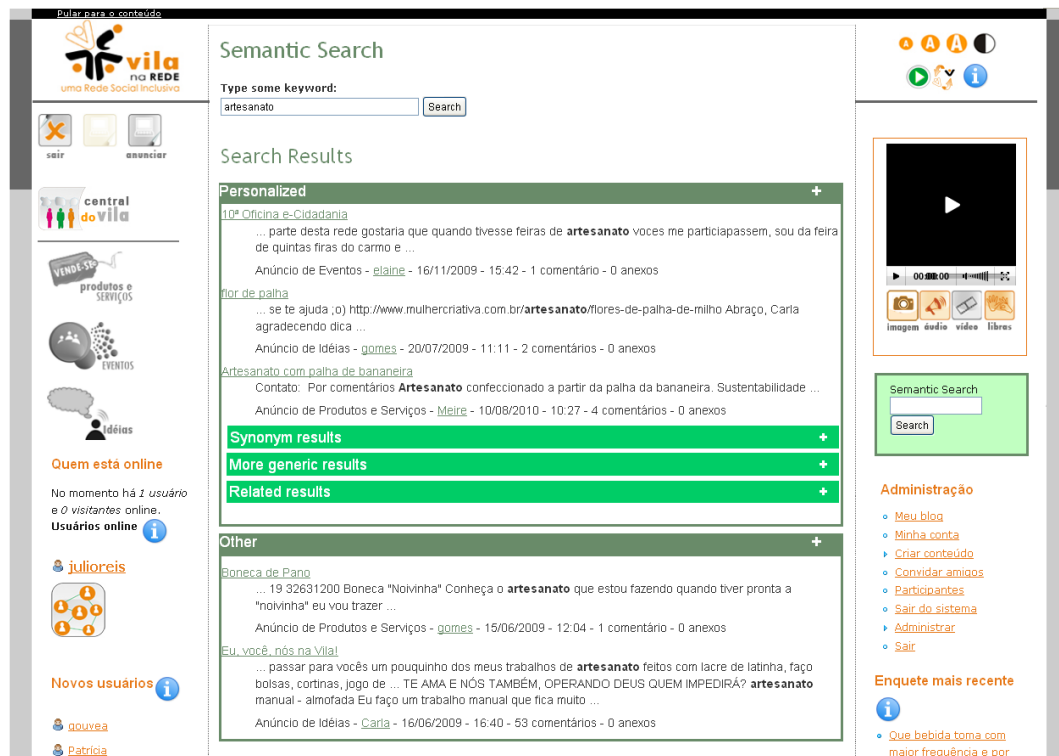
Pular para o conteúdo

vila na REDE
uma Rede Social Inclusiva

sair
anunciar

central do vila

VENDE-SE
produtos e serviços

EVENTOS

Idéias

Quem está online

No momento há 1 usuário e 0 visitantes online.
Usuários online

julioreis

Novos usuários

gouvea
Patrícia

Semantic Search

Type some keyword:
artesanato
Search

Search Results

Personalized +

10ª Oficina e-Cidadania
... parte desta rede gostaria que quando tivesse feiras de **artesanato** voces me particiapassem, sou da feira de quintas firas do carmo e ...
Anúncio de Eventos - elaine - 16/11/2009 - 15:42 - 1 comentário - 0 anexos

flor de palha
... se te ajuda ;o) http://www.mulhercriativa.com.br/**artesanato**/flores-de-palha-de-milho Abraço, Carla agradecendo dica ...
Anúncio de Idéias - gomes - 20/07/2009 - 11:11 - 2 comentários - 0 anexos

Artesanato com palha de bananeira
Contato: Por comentários **Artesanato** confeccionado a partir da palha da bananeira. Sustentabilidade ...
Anúncio de Produtos e Serviços - Meire - 10/08/2010 - 10:27 - 4 comentários - 0 anexos

Synonym results +
More generic results +
Related results +

Other +

Boneca de Pano
... 19 32631200 Boneca "Noivinha" Conheça o **artesanato** que estou fazendo quando tiver pronta a "noivinha" eu vou trazer ...
Anúncio de Produtos e Serviços - gomes - 15/06/2009 - 12:04 - 1 comentário - 0 anexos

Eu, você, nós na Vila!
... passar para vocês um pouquinho dos meus trabalhos de **artesanato** feitos com lacre de latinha, faço bolsas, cortinas, jogo de ... TE AMA E NÓS TAMBÉM, OPERANDO DEUS QUEM IMPEDIRÁ? **artesanato** manual - almofada Eu faço um trabalho manual que fica muito ...
Anúncio de Idéias - Carla - 16/06/2009 - 16:40 - 53 comentários - 0 anexos

A A A

00:00

imagem áudio vídeo libras

Semantic Search
Search

Administração
Meu blog
Minha conta
Criar conteúdo
Convidar amigos
Participantes
Sair do sistema
Administrar
Sair

Enquete mais recente

Que bebida toma com maior frequência e por